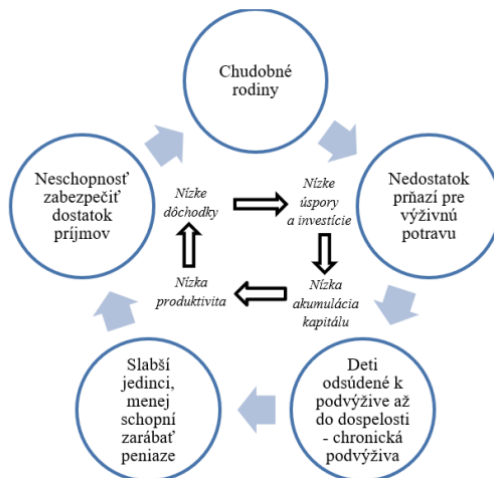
Chudobné rodiny

Nedostatok prňazí pre výživnú potravu

Deti odsúdené k podvýžive až do dospelosti - chronická podvýživa

Slabší jedinci, menej schopní zarábať peniaze

Neschopnosť zabezpečiť dostatok príjmov

Nízke dôchodky

Nízke úspory a investície

Nízka akumulácia kapitálu

Nízka produktivita